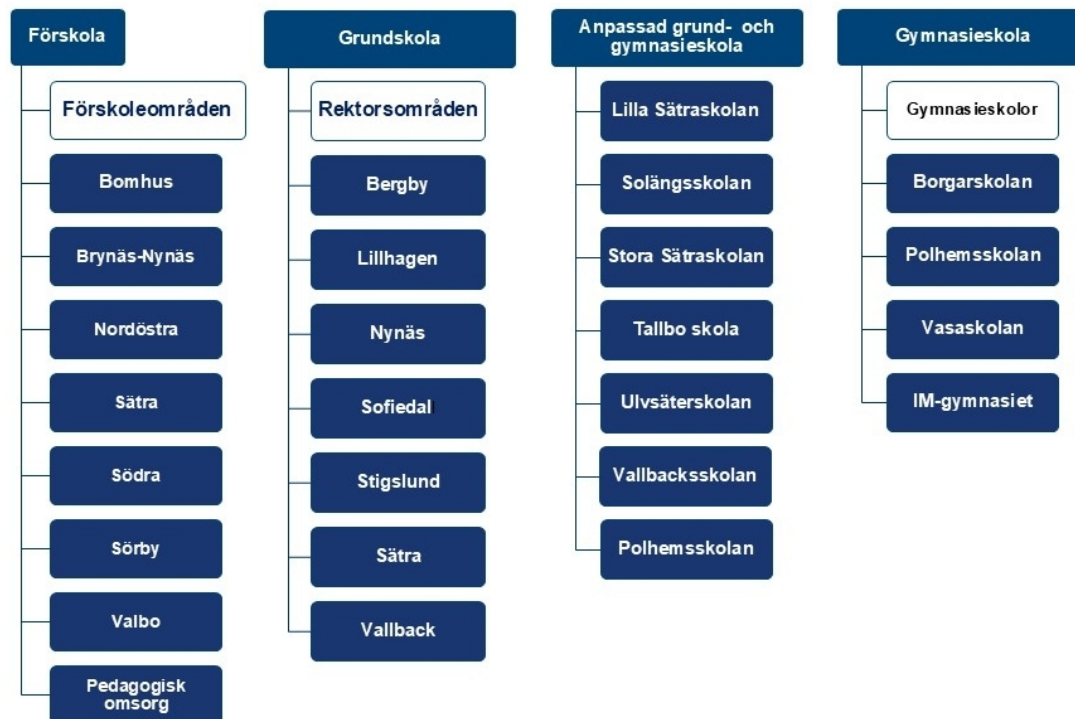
Förskola

Förskoleområden

Bomhus

Brynäs-Nynäs

Nordöstra

Sätra

Södra

Sörby

Valbo

Pedagogisk omsorg

Grundskola

Rektorsområden

Bergby

Lillhagen

Nynäs

Sofiedal

Stigslund

Sätra

Vallback

Anpassad grund- och gymnasieskola

Lilla Sätraskolan

Solängsskolan

Stora Sätraskolan

Tallbo skola

Ulvsäterskolan

Vallbacksskolan

Polhemsskolan

Gymnasieskola

Gymnasieskolor

Borgarskolan

Polhemsskolan

Vasaskolan

IM-gymnasiet